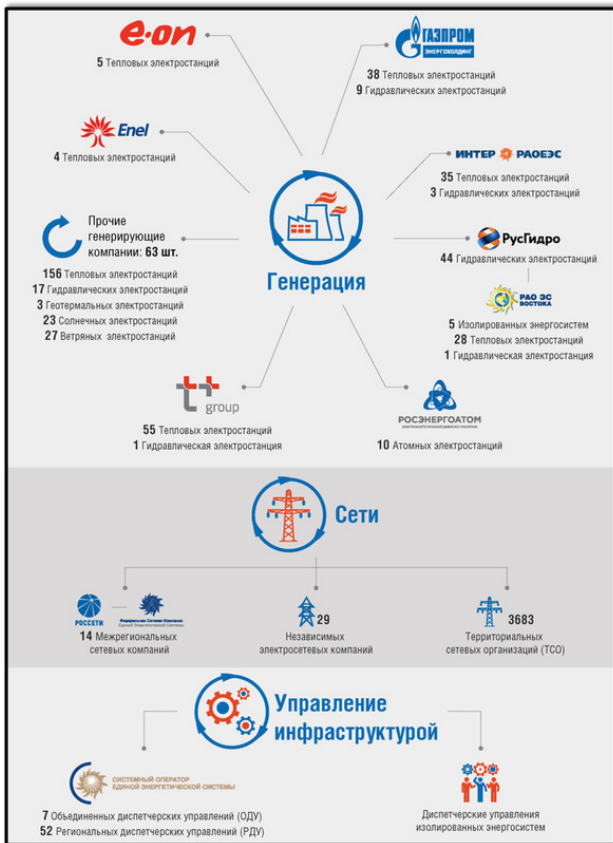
e·on

5 Тепловых электростанций

ГАЗПРОМ ЭНЕРГОХОЛДИНГ

38 Тепловых электростанций
9 Гидравлических электростанций

Enel

4 Тепловых электростанций

ИНТЕР РАОЕЭС

35 Тепловых электростанций
3 Гидравлических электростанций

Прочие генерирующие компании: 63 шт.

156 Тепловых электростанций
17 Гидравлических электростанций
3 Геотермальных электростанций
23 Солнечных электростанций
27 Ветряных электростанций

Генерация

РусГидро

44 Гидравлических электростанций

РАО ЭС ВОСТОКА

5 Изолированных энергосистем
28 Тепловых электростанций
1 Гидравлическая электростанция

t+ group

55 Тепловых электростанций
1 Гидравлическая электростанция

РОСЭНЕРГОАТОМ

10 Атомных электростанций

Сети

РОССЕТИ

Федеральная Сетевая Компания Единой Энергетической Системы

14 Межрегиональных сетевых компаний

29
Независимых электросетевых компаний

3683
Территориальных сетевых организаций (ТСО)

Управление инфраструктурой

СИСТЕМНЫЙ ОПЕРАТОР ЕДИНОЙ ЭНЕРГЕТИЧЕСКОЙ СИСТЕМЫ

7 Объединенных диспетчерских управлений (ОДУ)
52 Региональных диспетчерских управлений (РДУ)

Диспетчерские управления изолированных энергосистем